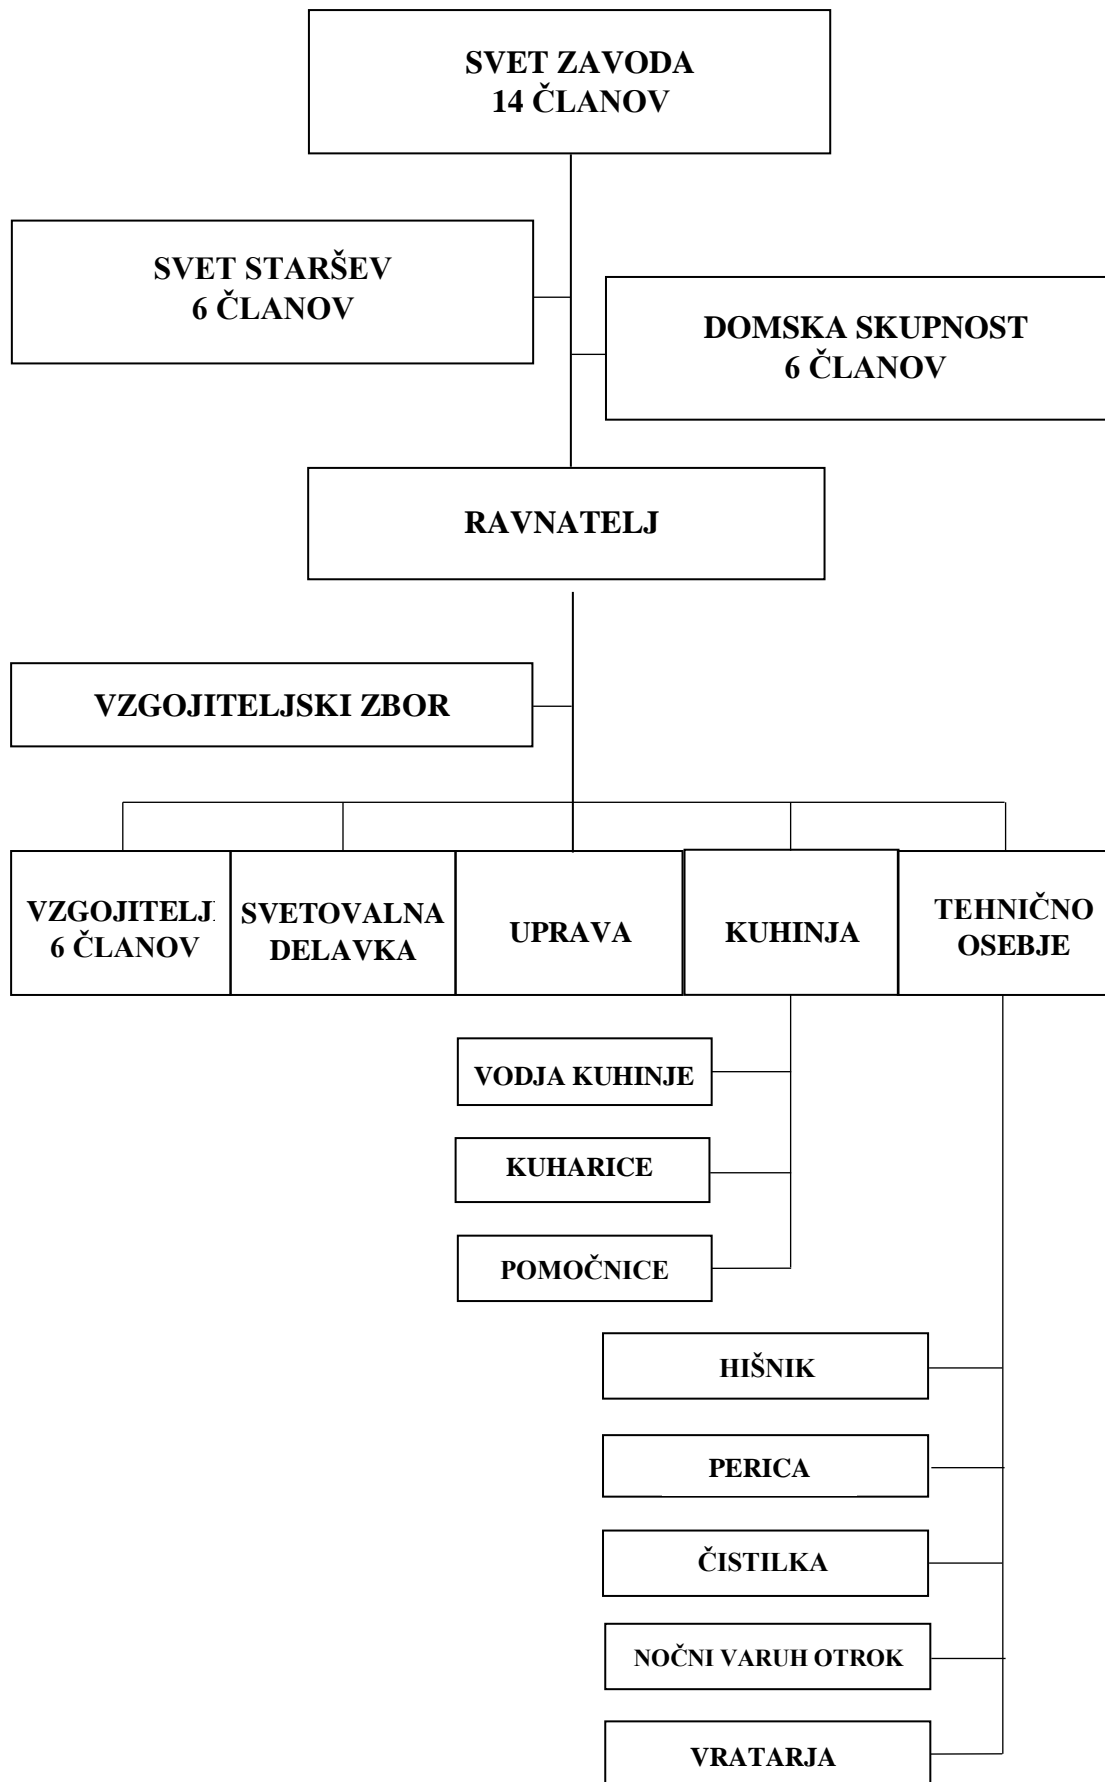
SVET ZAVODA
14 ČLANOV

SVET STARŠEV
6 ČLANOV

DOMSKA SKUPNOST
6 ČLANOV

RAVNATELJ

VZGOJITELJSKI ZBOR

VZGOJITELJ
6 ČLANOV

SVETOVALNA DELAVKA

UPRAVA

KUHINJA

TEHNIČNO OSEBJE

VODJA KUHINJE

KUHARICE

POMOČNICE

HIŠNIK

PERICA

ČISTILKA

NOČNI VARUH OTROK

VRATARJA